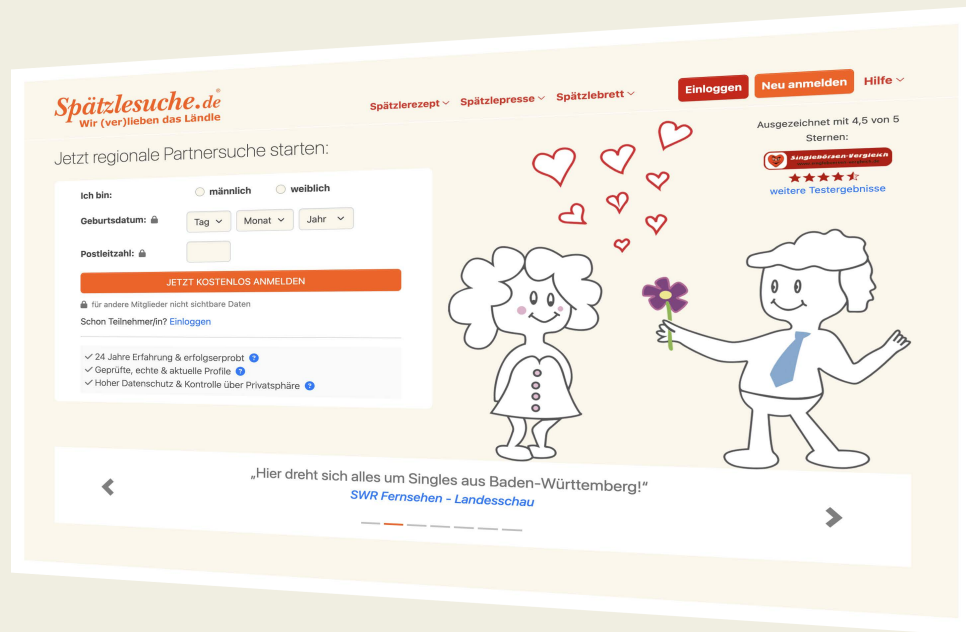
Spätzlesuche.de®
Wir (ver)lieben das Ländle

Spätzlerezept ˅ Spätzlepresse ˅ Spätzlebrett ˅

Einloggen Neu anmelden Hilfe ˅

Ausgezeichnet mit 4,5 von 5 Sternen:
Singlebörsen-Vergleich
weitere Testergebnisse

Jetzt regionale Partnersuche starten:

Ich bin: männlich weiblich

Geburtsdatum: Tag Monat Jahr

Postleitzahl:

JETZT KOSTENLOS ANMELDEN

für andere Mitglieder nicht sichtbare Daten

Schon Teilnehmer/in? Einloggen

✓ 24 Jahre Erfahrung & erfolgserprobt ?
✓ Geprüfte, echte & aktuelle Profile ?
✓ Hoher Datenschutz & Kontrolle über Privatsphäre ?

„Hier dreht sich alles um Singles aus Baden-Württemberg!"
SWR Fernsehen - Landesschau